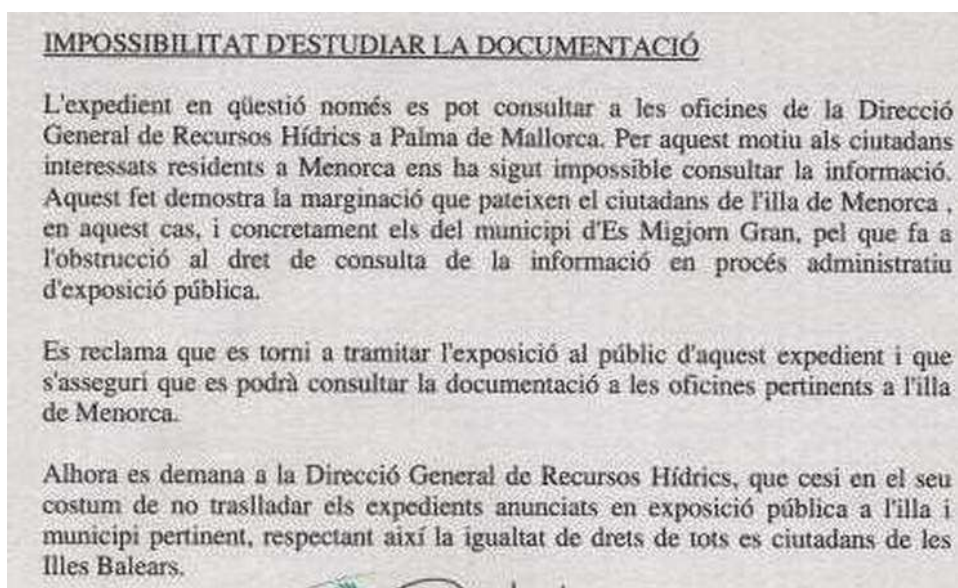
IMPOSSIBILITAT D'ESTUDIAR LA DOCUMENTACIÓ

L'expedient en qüestió només es pot consultar a les oficines de la Direcció General de Recursos Hídrics a Palma de Mallorca. Per aquest motiu als ciutadans interessats residents a Menorca ens ha sigut impossible consultar la informació. Aquest fet demostra la marginació que pateixen el ciutadans de l'illa de Menorca , en aquest cas, i concretament els del municipi d'Es Migjorn Gran, pel que fa a l'obstrucció al dret de consulta de la informació en procés administratiu d'exposició pública.

Es reclama que es torni a tramitar l'exposició al públic d'aquest expedient i que s'asseguri que es podrà consultar la documentació a les oficines pertinents a l'illa de Menorca.

Alhora es demana a la Direcció General de Recursos Hídrics, que cesi en el seu costum de no traslladar els expedients anunciats en exposició pública a l'illa i municipi pertinent, respectant així la igualtat de drets de tots es ciutadans de les Illes Balears.